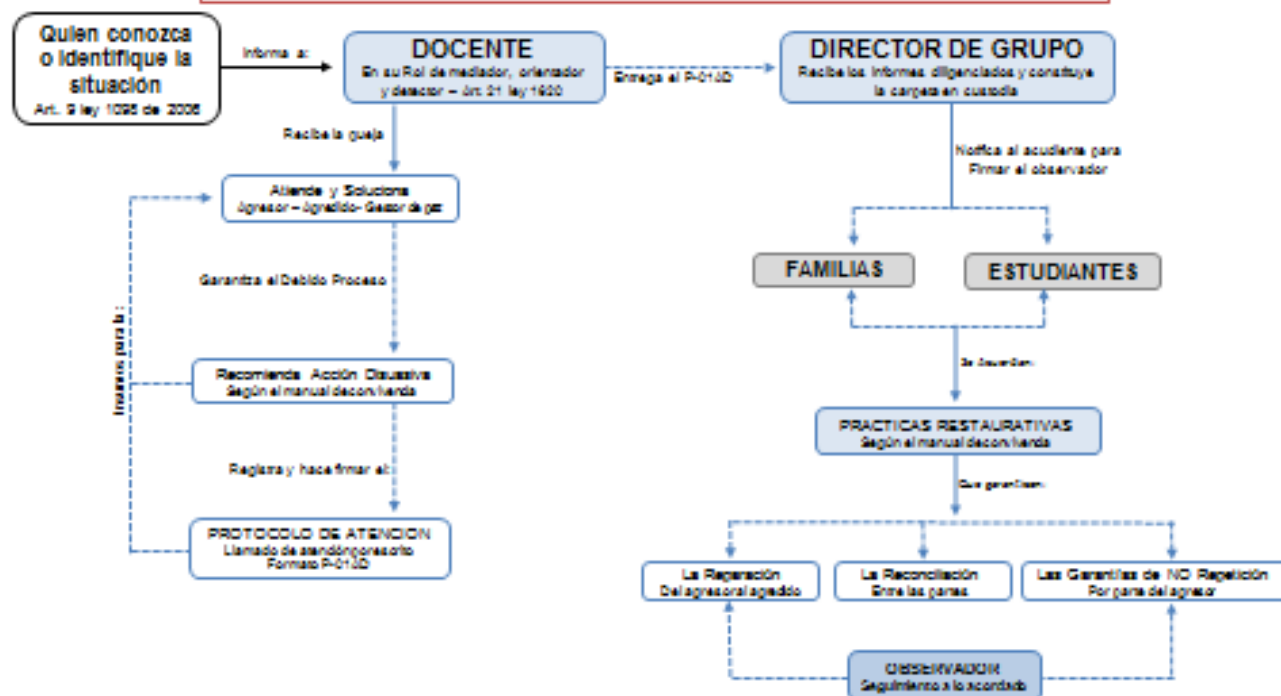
Quien conozca o identifique la situación
Art. 9 ley 1098 de 2006

Informa a:

DOCENTE
En su Rol de mediador, orientador y detector – Art. 21 ley 1620

Entrega el P-013D

DIRECTOR DE GRUPO
Recibe los informes diligenciados y constituye la carpeta en custodia

Recibe la queja

Atiende y Soluciona
Agresor – Agredido- Gestor de paz

Garantiza el Debido Proceso

Recomienda Acción Disuasiva
Según el manual de convivencia

Registra y hace firmar el:

PROTOCOLO DE ATENCION
Llamado de atención por escrito
Formato P-013D

Insumos para la:

Notifica al acudiente para Firmar el observador

FAMILIAS

ESTUDIANTES

Se acuerdan:

PRACTICAS RESTAURATIVAS
Según el manual de convivencia

Que garanticen:

La Reparación
Del agresor al agredido

La Reconciliación
Entre las partes

Las Garantías de NO Repetición
Por parte del agresor

OBSERVADOR
Seguimiento a lo acordado